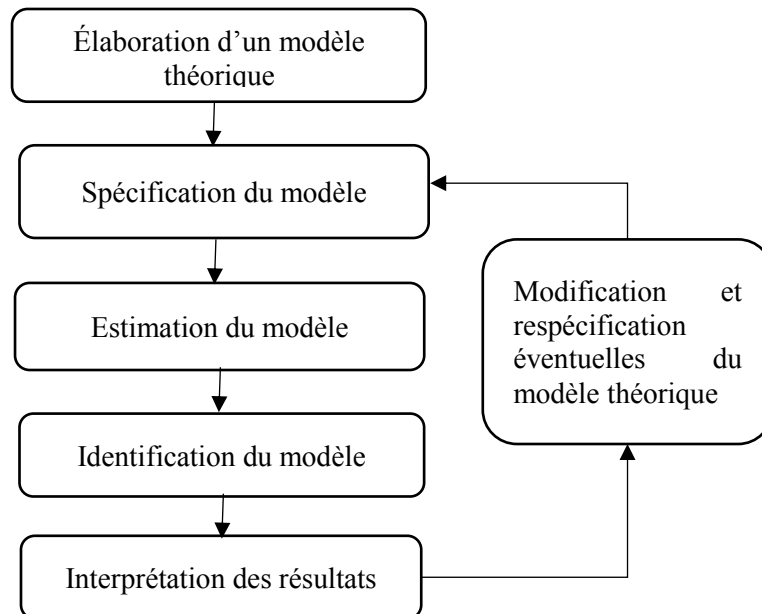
Élaboration d'un modèle théorique

Spécification du modèle

Estimation du modèle

Identification du modèle

Interprétation des résultats

Modification et respécification éventuelles du modèle théorique